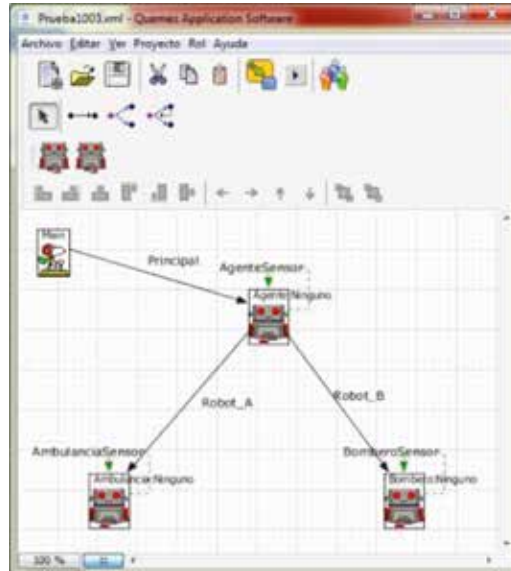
Prueba1005.xml - Quemes Application Software

Archivo Editar Ver Proyecto Rol Ayuda

Main

Principal

AgenteSensor

Agente Ninguno

Robot_A

Robot_B

AmbulanciaSensor

Ambulancia Ninguno

BomberoSensor

Bombero Ninguno

100 %